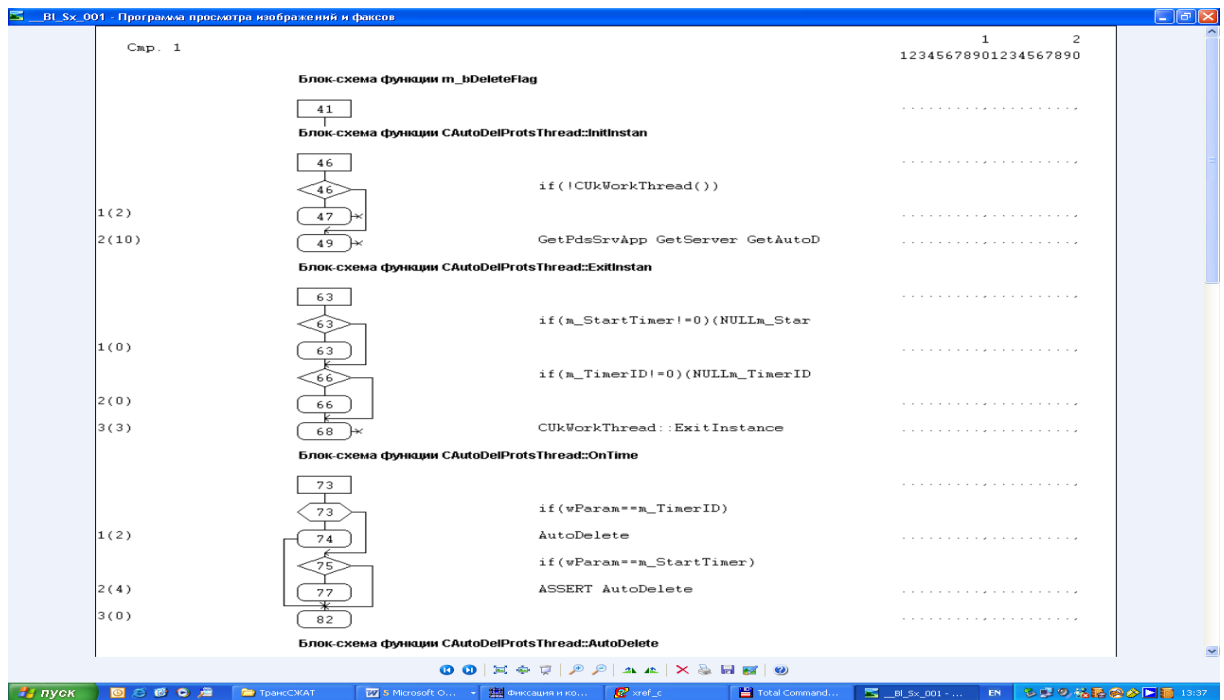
_Bl_Sx_001 - Программа просмотра изображений и факсов

Стр. 1

1 2
12345678901234567890

Блок-схема функции m_bDeleteFlag

41

Блок-схема функции CAutoDelProtsThread::InitInstan

46

46 if(!CUkWorkThread())

1(2) 47

2(10) 49 GetPdsSrvApp GetServer GetAutoD

Блок-схема функции CAutoDelProtsThread::ExitInstan

63

63 if(m_StartTimer!=0)(NULLm_Star

1(0) 63

66 if(m_TimerID!=0)(NULLm_TimerID

2(0) 66

3(3) 68 CUkWorkThread::ExitInstance

Блок-схема функции CAutoDelProtsThread::OnTime

73

73 if(wParam==m_TimerID)

1(2) 74 AutoDelete

75 if(wParam==m_StartTimer)

2(4) 77 ASSERT AutoDelete

3(0) 82

Блок-схема функции CAutoDelProtsThread::AutoDelete

пуск ТрансСЖАТ 5 Microsoft O... Фиксация и ко... xref_c Total Command... _Bl_Sx_001 - ... EN 13:37